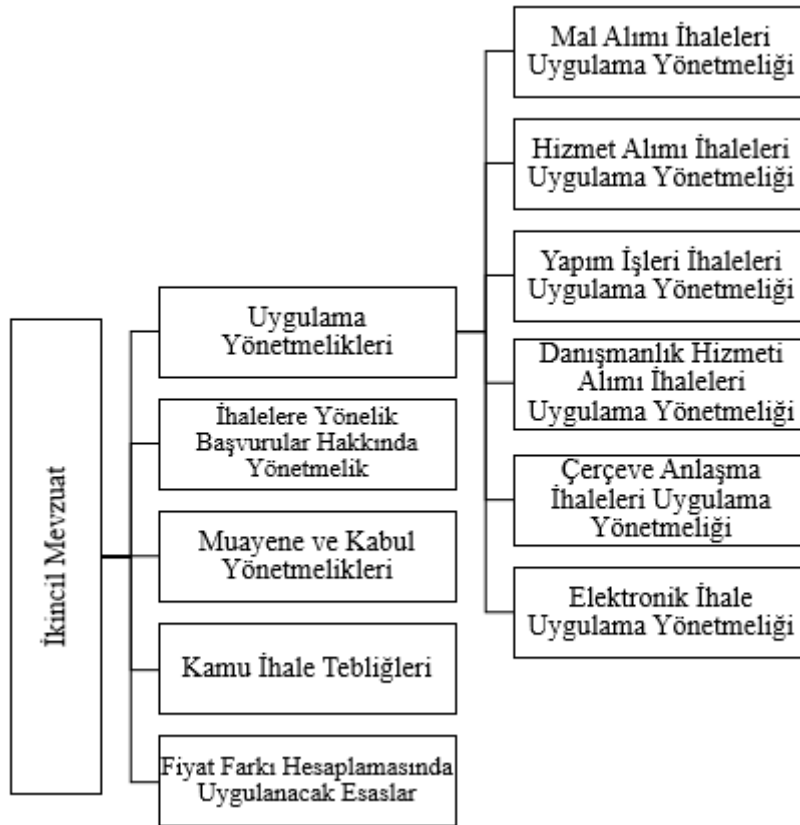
İkincil Mevzuat

Uygulama Yönetmelikleri

İhalelere Yönelik Başvurular Hakkında Yönetmelik

Muayene ve Kabul Yönetmelikleri

Kamu İhale Tebliğleri

Fiyat Farkı Hesaplamasında Uygulanacak Esaslar

Mal Alımı İhaleleri Uygulama Yönetmeliği

Hizmet Alımı İhaleleri Uygulama Yönetmeliği

Yapım İşleri İhaleleri Uygulama Yönetmeliği

Danışmanlık Hizmeti Alımı İhaleleri Uygulama Yönetmeliği

Çerçeve Anlaşma İhaleleri Uygulama Yönetmeliği

Elektronik İhale Uygulama Yönetmeliği